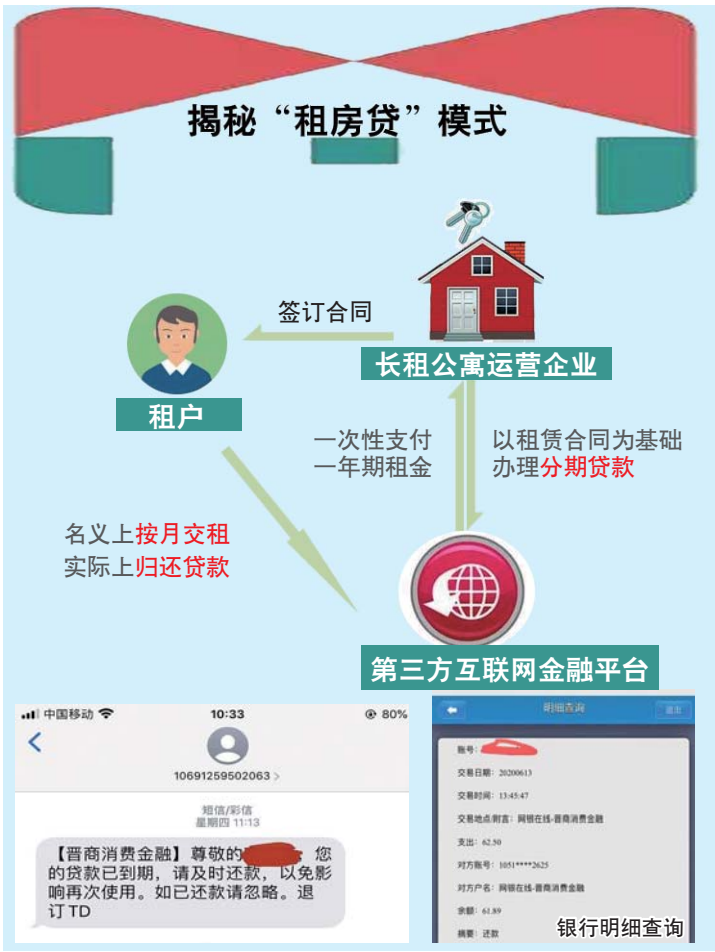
揭秘“租房贷”模式

签订合同

租户

长租公寓运营企业

一次性支付
一年期租金

以租赁合同为基础
办理分期贷款

名义上按月交租
实际上归还贷款

第三方互联网金融平台

中国移动 10:33 80%

10691259502063 >

短信/彩信
星期四 11:13

【晋商消费金融】尊敬的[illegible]您的贷款已到期，请及时还款，以免影响再次使用。如已还款请忽略。退订TD

明细查询

账号：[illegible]
交易日期：20200613
交易时间：13:45:47
交易地点/附言：网银在线-晋商消费金融
支出：62.50
对方账号：1051****2625
对方户名：网银在线-晋商消费金融
余额：61.89
摘要：还款

银行明细查询